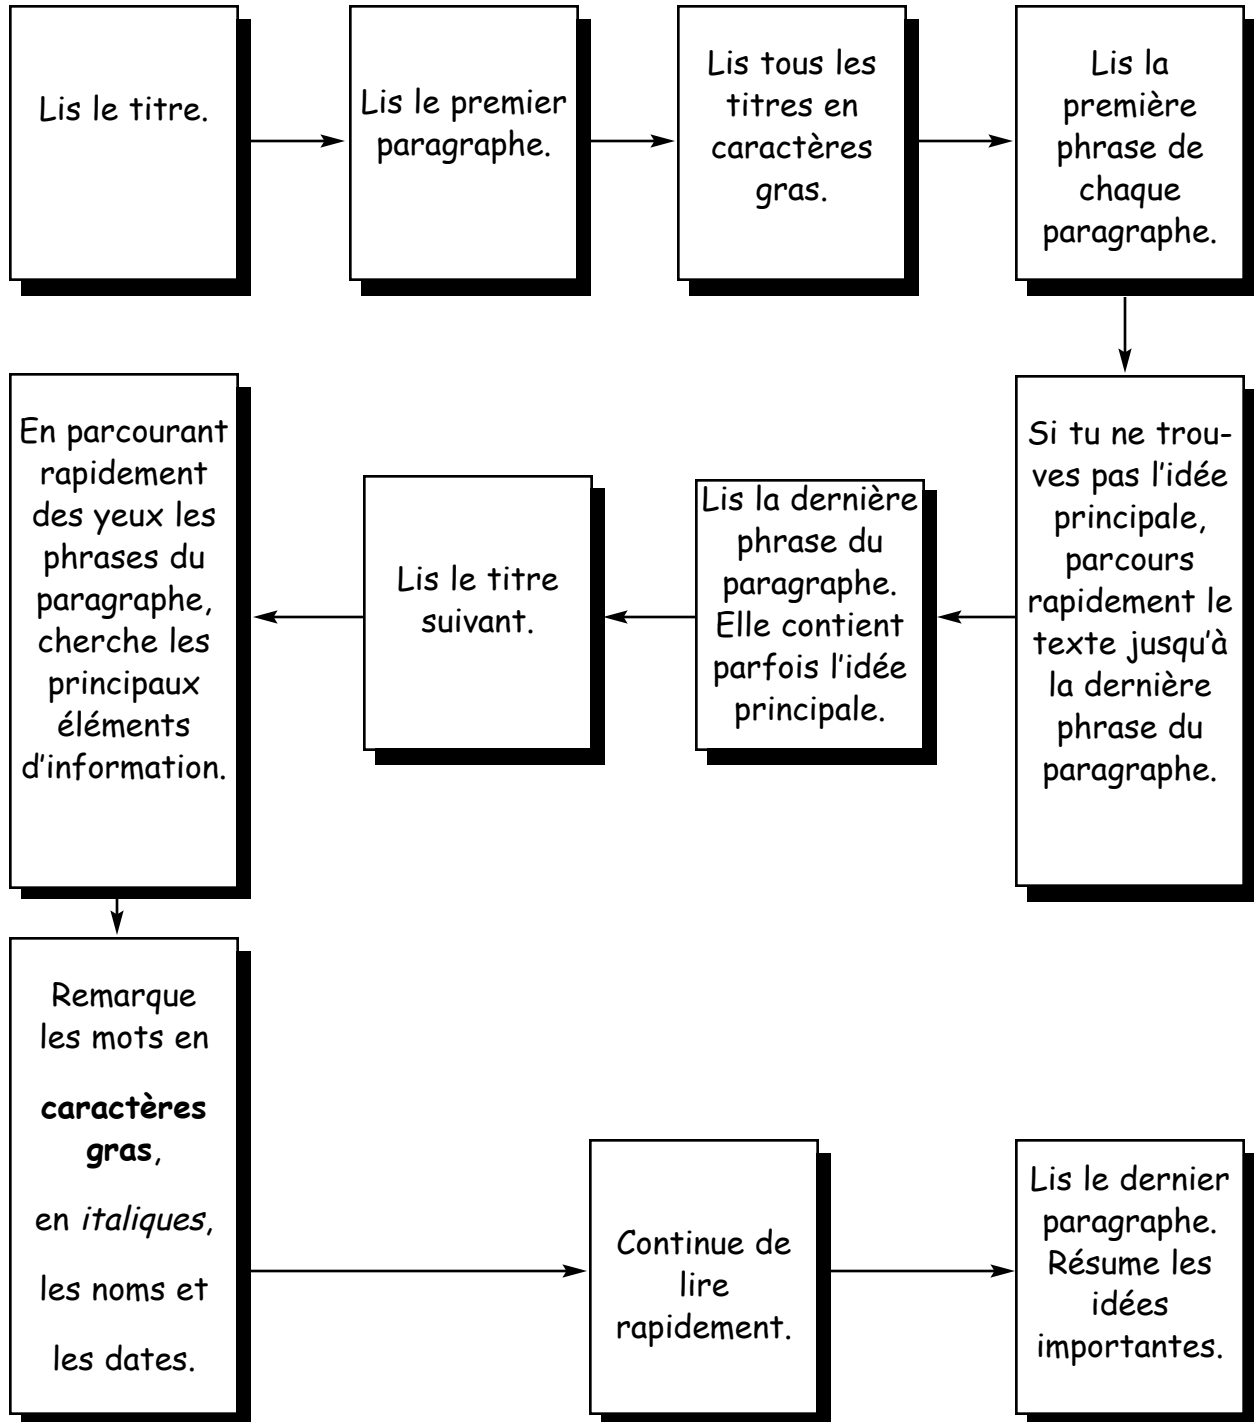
Lis le titre.

Lis le premier paragraphe.

Lis tous les titres en caractères gras.

Lis la première phrase de chaque paragraphe.

Si tu ne trouves pas l'idée principale, parcours rapidement le texte jusqu'à la dernière phrase du paragraphe.

Lis la dernière phrase du paragraphe. Elle contient parfois l'idée principale.

Lis le titre suivant.

En parcourant rapidement des yeux les phrases du paragraphe, cherche les principaux éléments d'information.

Remarque les mots en **caractères gras**, en *italiques*, les noms et les dates.

Continue de lire rapidement.

Lis le dernier paragraphe. Résume les idées importantes.